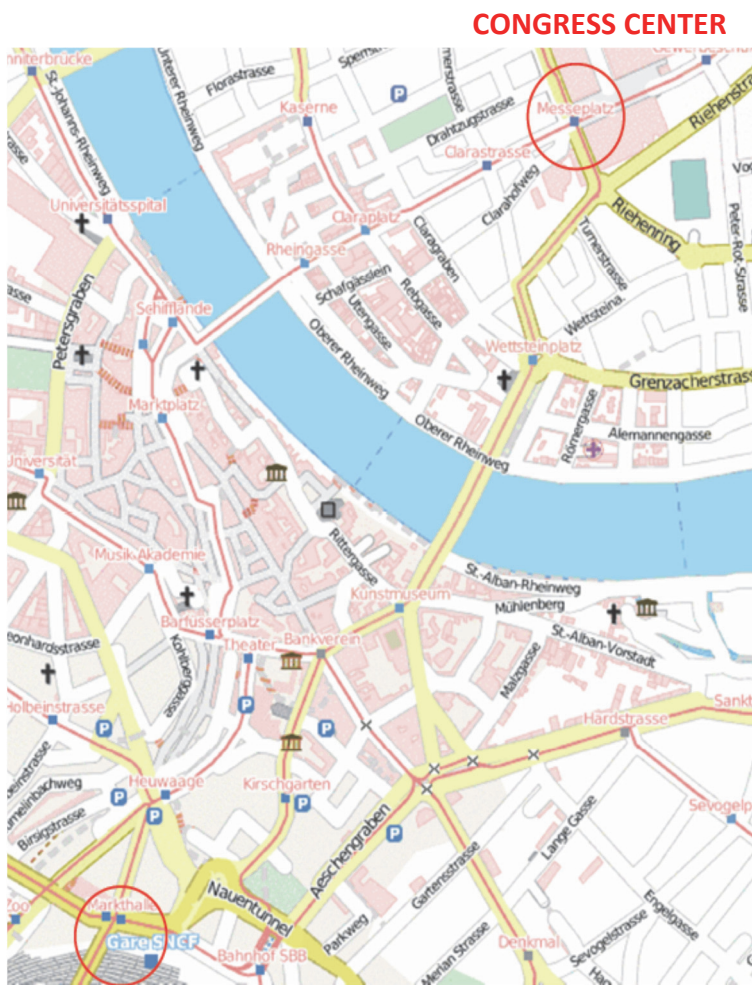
CONGRESS CENTER

nniterbrücke
Unterer Rheinweg
Florastrasse
Sperrstrasse
Kaserne
Drahtzugstrasse
Messeplatz
Riehenstrasse
St.-Johanns-Rheinweg
Clarastrasse
Universitätsspital
Claraplatz
Clarahofweg
Claragraben
Riehenring
Turnerstrasse
Peter-Rot-Strasse
Rheingasse
Schafgässlein
Rebgasse
Utengasse
Petersgraben
Schifflände
Oberer Rheinweg
Wettsteinpl.
Wettsteinplatz
Grenzacherstrasse
Marktplatz
Oberer Rheinweg
Römergasse
Alemannengasse
Universität
Rittergasse
Musik-Akademie
St.-Alban-Rheinweg
Kunstmuseum
Mühlenberg
Barfüsserplatz
St.-Alban-Vorstadt
Leonhardsstrasse
Theater
Bankverein
Kohlenberg
Malzgasse
Holbeinstrasse
Hardstrasse
Sankt
Steinenbachweg
Heuwaage
Kirschgarten
Sevogelpl
Birsigstrasse
Aeschengraben
Lange Gasse
Nauentunnel
Gartenstrasse
Engelgasse
Zoo
Markthalle
Gare SNCF
Bahnhof SBB
Parkweg
Meriansstrasse
Denkmal
Sevogelstrasse